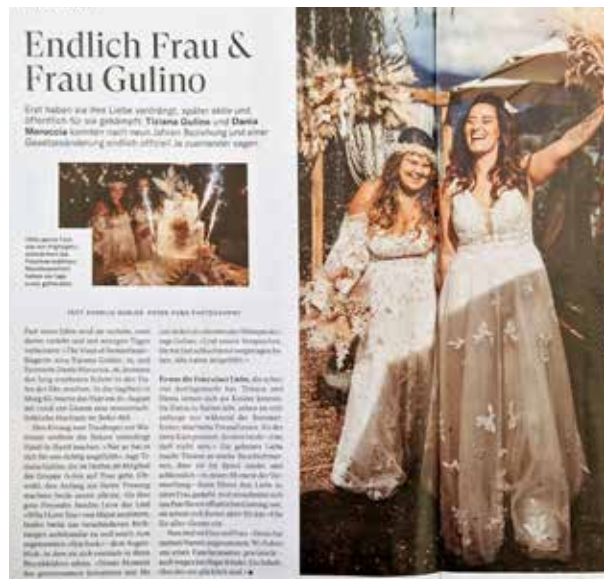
Endlich Frau & Frau Gulino

Erst haben sie ihre Liebe verdrängt, später stolz und öffentlich für sie gekämpft. Tiziana Gulino und Dania Menoccia konnten nach neun Jahren Beziehung und einer Gesetzesänderung endlich offiziell Ja zueinander sagen

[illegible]

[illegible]

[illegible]

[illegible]

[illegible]